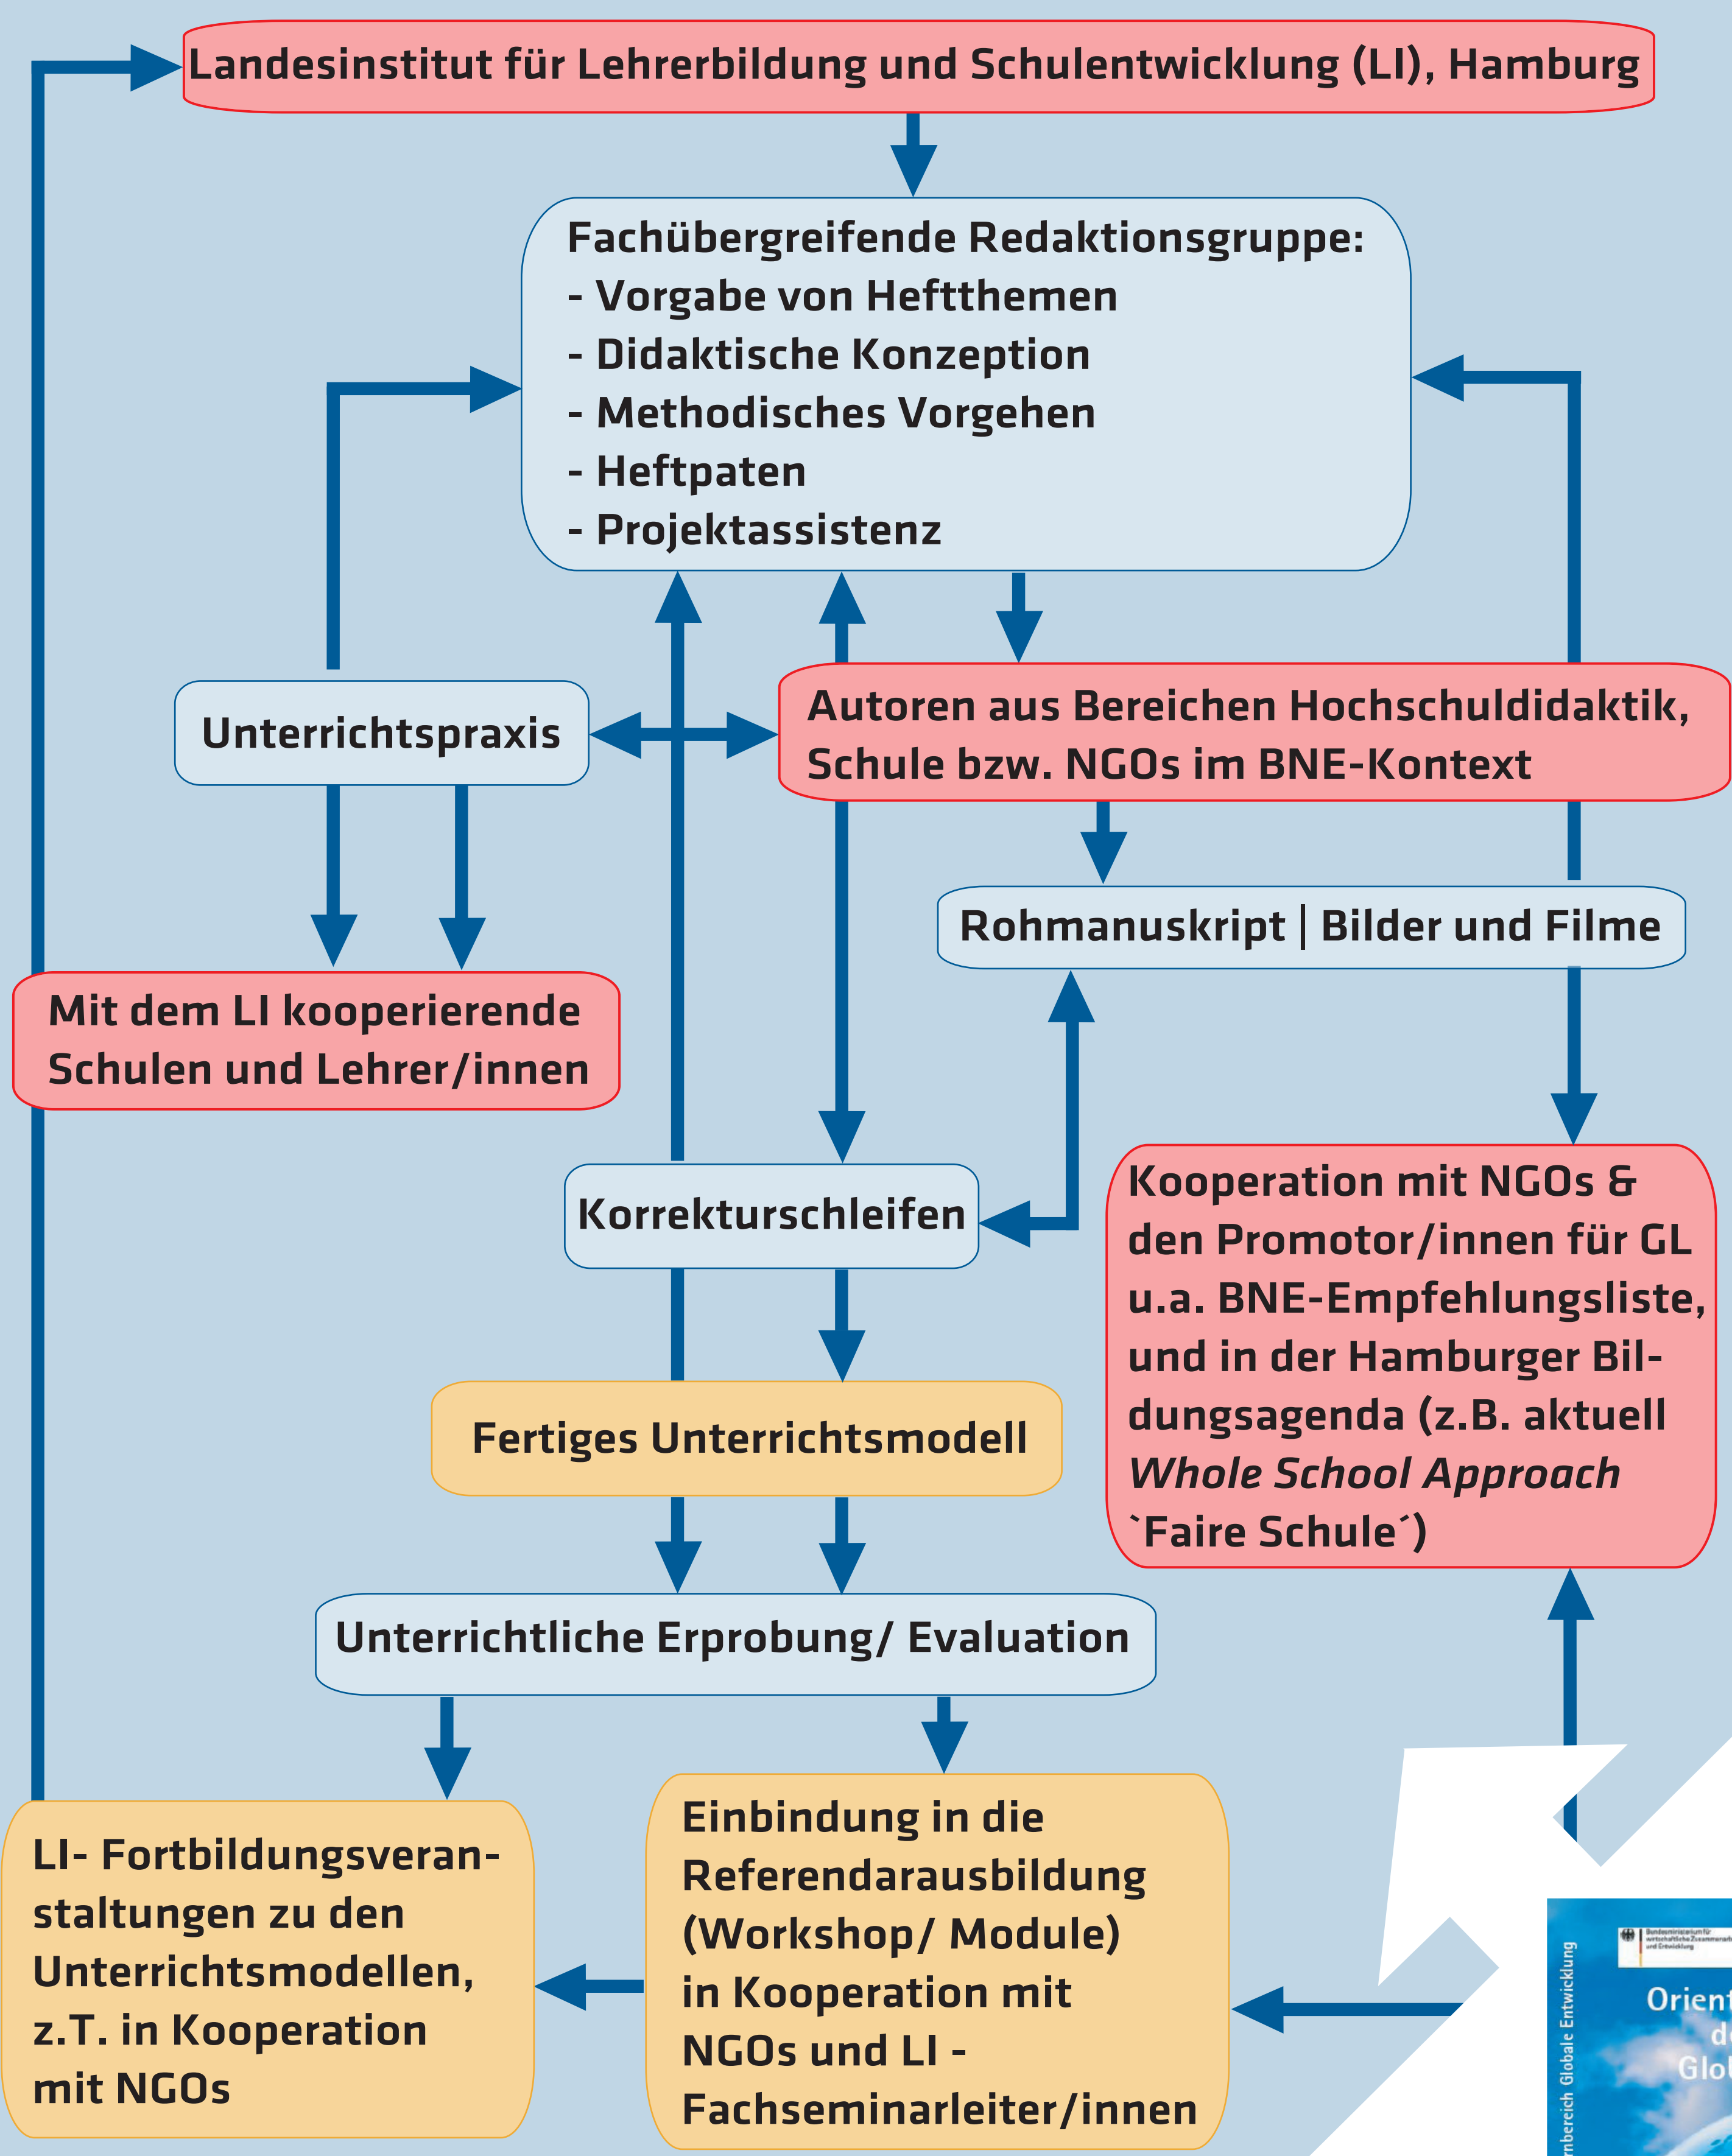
Landesinstitut für Lehrerbildung und Schulentwicklung (LI), Hamburg

Fachübergreifende Redaktionsgruppe:
- Vorgabe von Heftthemen
- Didaktische Konzeption
- Methodisches Vorgehen
- Heftpaten
- Projektassistenz

Unterrichtspraxis

Autoren aus Bereichen Hochschuldidaktik, Schule bzw. NGOs im BNE-Kontext

Rohmanuskript | Bilder und Filme

Mit dem LI kooperierende Schulen und Lehrer/innen

Korrekturschleifen

Kooperation mit NGOs & den Promotor/innen für GL u.a. BNE-Empfehlungsliste, und in der Hamburger Bildungsagenda (z.B. aktuell *Whole School Approach* `Faire Schule´)

Fertiges Unterrichtsmodell

Unterrichtliche Erprobung/ Evaluation

LI- Fortbildungsveranstaltungen zu den Unterrichtsmodellen, z.T. in Kooperation mit NGOs

Einbindung in die Referendarausbildung (Workshop/ Module) in Kooperation mit NGOs und LI - Fachseminarleiter/innen

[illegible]bereich Globale Entwicklung
Orient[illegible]
d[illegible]
Glo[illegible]